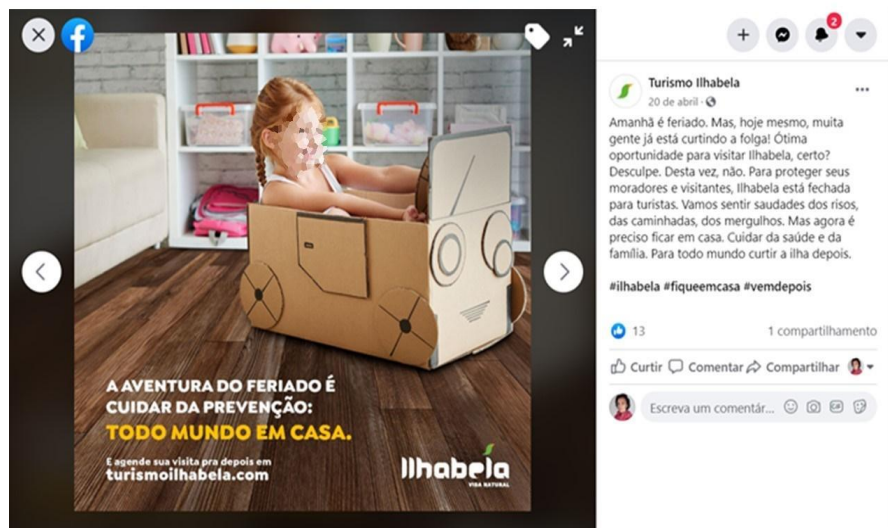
A AVENTURA DO FERIADO É CUIDAR DA PREVENÇÃO:
TODO MUNDO EM CASA.

E agende sua visita pra depois em
turismoilhabela.com

Ilhabela
VIDA NATURAL

2

Turismo Ilhabela
20 de abril ·

Amanhã é feriado. Mas, hoje mesmo, muita gente já está curtindo a folga! Ótima oportunidade para visitar Ilhabela, certo? Desculpe. Desta vez, não. Para proteger seus moradores e visitantes, Ilhabela está fechada para turistas. Vamos sentir saudades dos risos, das caminhadas, dos mergulhos. Mas agora é preciso ficar em casa. Cuidar da saúde e da família. Para todo mundo curtir a ilha depois.

#ilhabela #fiqueemcasa #vemdepois

13
1 compartilhamento

Curtir
Comentar
Compartilhar

Escreva um comentár...